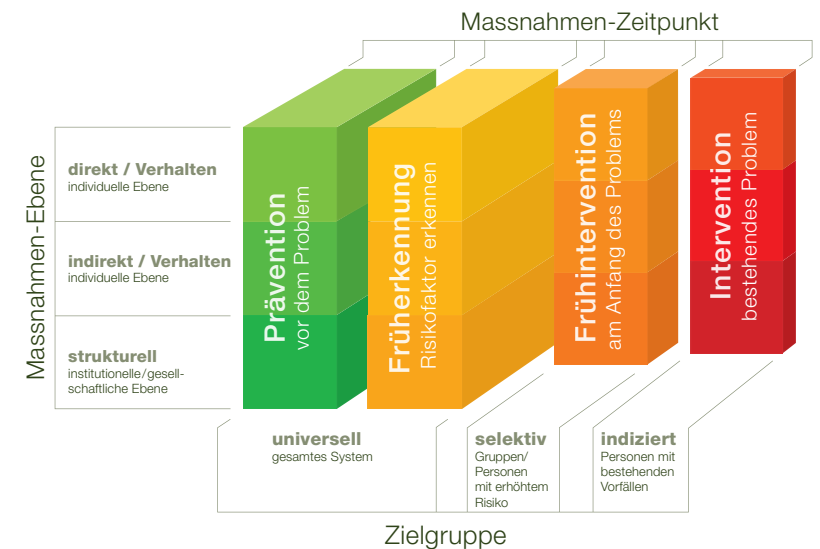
Massnahmen-Zeitpunkt

Massnahmen-Ebene

direkt / Verhalten
individuelle Ebene

indirekt / Verhalten
individuelle Ebene

strukturell
institutionelle/gesellschaftliche Ebene

Prävention
vor dem Problem

Früherkennung
Risikofaktor erkennen

Frühintervention
am Anfang des Problems

Intervention
bestehendes Problem

universell
gesamtes System

selektiv
Gruppen/ Personen mit erhöhtem Risiko

indiziert
Personen mit bestehenden Vorfällen

Zielgruppe